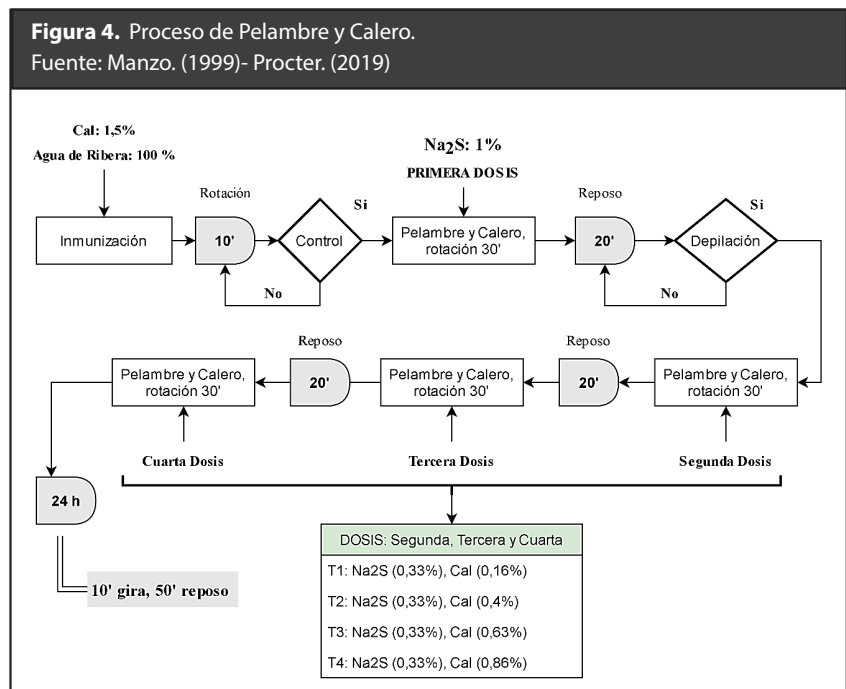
**Figura 4.** Proceso de Pelambre y Calero.
Fuente: Manzo. (1999)- Procter. (2019)

Cal: 1,5%
Agua de Ribera: 100 %

Rotación

Inmunización

10'

Control

Si

No

$Na_2S$: 1%

PRIMERA DOSIS

Pelambre y Calero, rotación 30'

Reposo

20'

Depilación

Si

No

Pelambre y Calero, rotación 30'

Reposo

20'

Pelambre y Calero, rotación 30'

Reposo

20'

Pelambre y Calero, rotación 30'

Cuarta Dosis

Tercera Dosis

Segunda Dosis

24 h

10' gira, 50' reposo

| DOSIS: Segunda, Tercera y Cuarta |
|---|
| T1: Na2S (0,33%), Cal (0,16%) |
| T2: Na2S (0,33%), Cal (0,4%) |
| T3: Na2S (0,33%), Cal (0,63%) |
| T4: Na2S (0,33%), Cal (0,86%) |